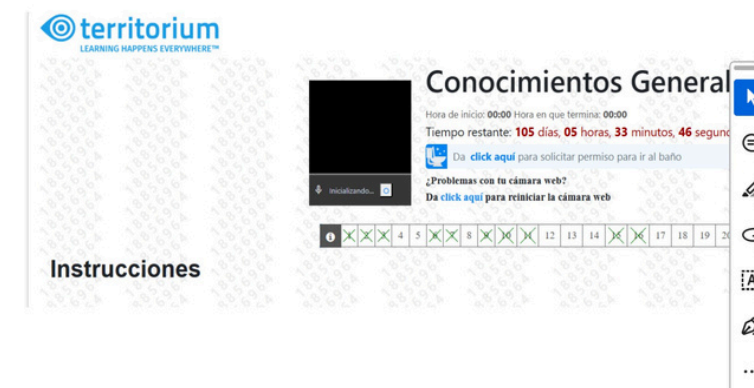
territorium
LEARNING HAPPENS EVERYWHERE™

Conocimientos General

Hora de inicio: 00:00 Hora en que termina: 00:00

Tiempo restante: 105 días, 05 horas, 33 minutos, 46 segun

Da click aquí para solicitar permiso para ir al baño

¿Problemas con tu cámara web?

Da click aquí para reiniciar la cámara web

Inicializando...

i 4 5 8 12 13 14 17 18 19 20

Instrucciones